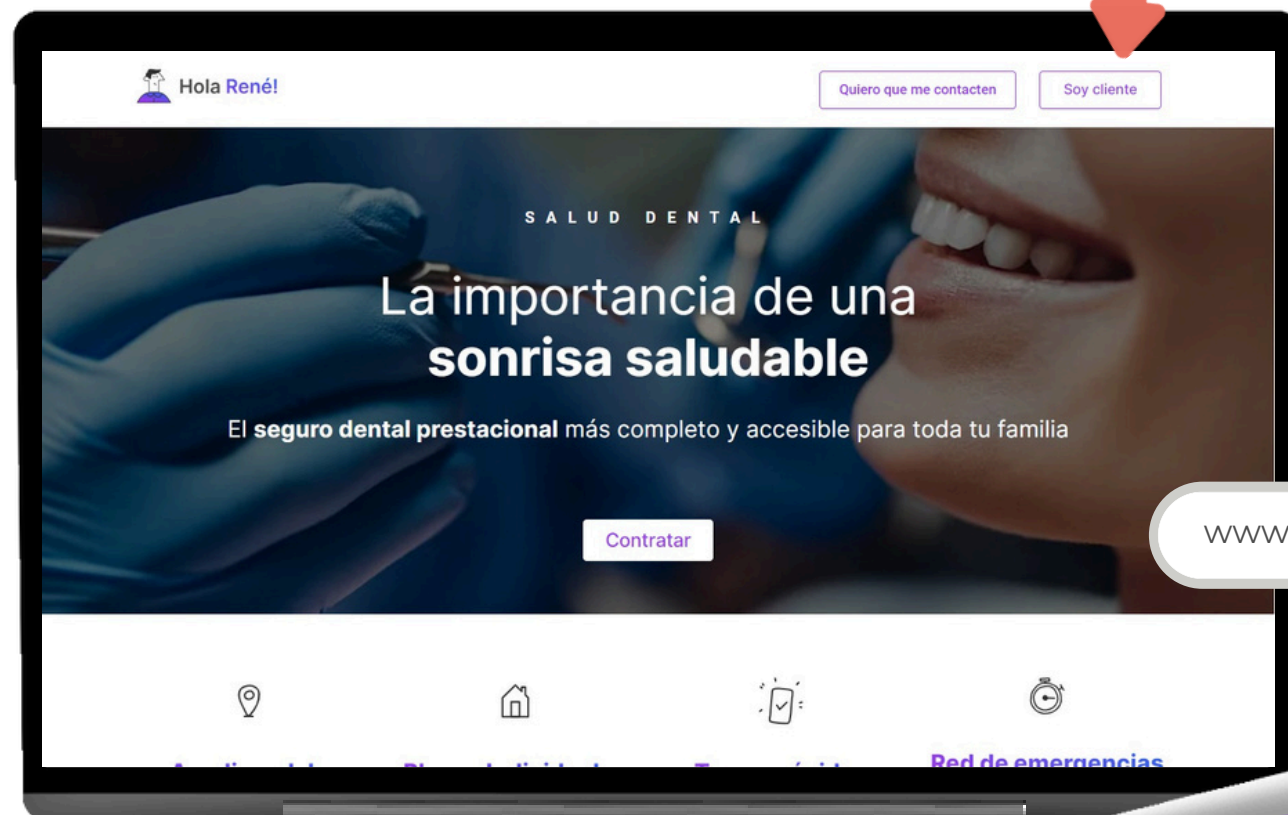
Hola René!

Quiero que me contacten

Soy cliente

SALUD DENTAL

La importancia de una **sonrisa saludable**

El **seguro dental prestacional** más completo y accesible para toda tu familia

Contratar

www

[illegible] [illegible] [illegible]

Red de emergencias